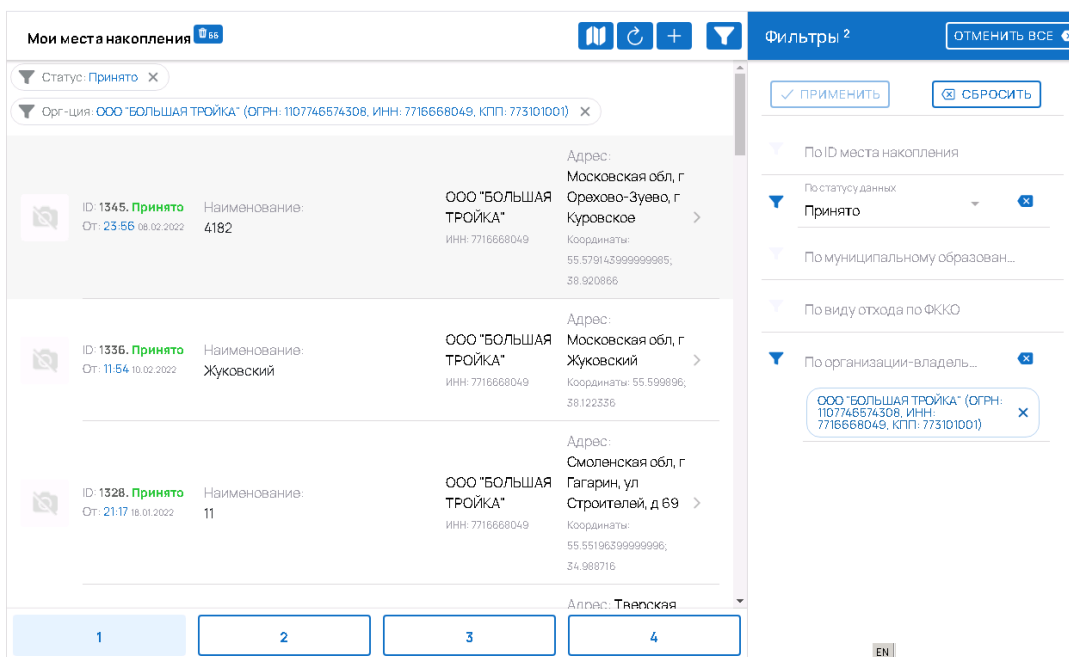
Мои места накопления 56

Статус: Принято ✕

Орг-ция: ООО "БОЛЬШАЯ ТРОЙКА" (ОГРН: 1107746574308, ИНН: 7716668049, КПП: 773101001) ✕

ID: 1345. Принято
От: 23:56 08.02.2022
Наименование:
4182
ООО "БОЛЬШАЯ ТРОЙКА"
ИНН: 7716668049
Адрес:
Московская обл, г Орехово-Зуево, г Куровское
Координаты: 55.579143999999995; 38.920866

ID: 1336. Принято
От: 11:54 10.02.2022
Наименование:
Жуковский
ООО "БОЛЬШАЯ ТРОЙКА"
ИНН: 7716668049
Адрес:
Московская обл, г Жуковский
Координаты: 55.599896; 38.122336

ID: 1328. Принято
От: 21:17 18.01.2022
Наименование:
11
ООО "БОЛЬШАЯ ТРОЙКА"
ИНН: 7716668049
Адрес:
Смоленская обл, г Гагарин, ул Строителей, д 69
Координаты: 55.55196399999999; 34.988716

Адрес: Тверская

1
2
3
4

Фильтры 2
ОТМЕНИТЬ ВСЕ

✓ ПРИМЕНИТЬ
СБРОСИТЬ

По ID места накопления
По статусу данных
Принято
По муниципальному образован...
По виду отхода по ФККО
По организации-владель...
ООО "БОЛЬШАЯ ТРОЙКА" (ОГРН: 1107746574308, ИНН: 7716668049, КПП: 773101001) ✕

EN